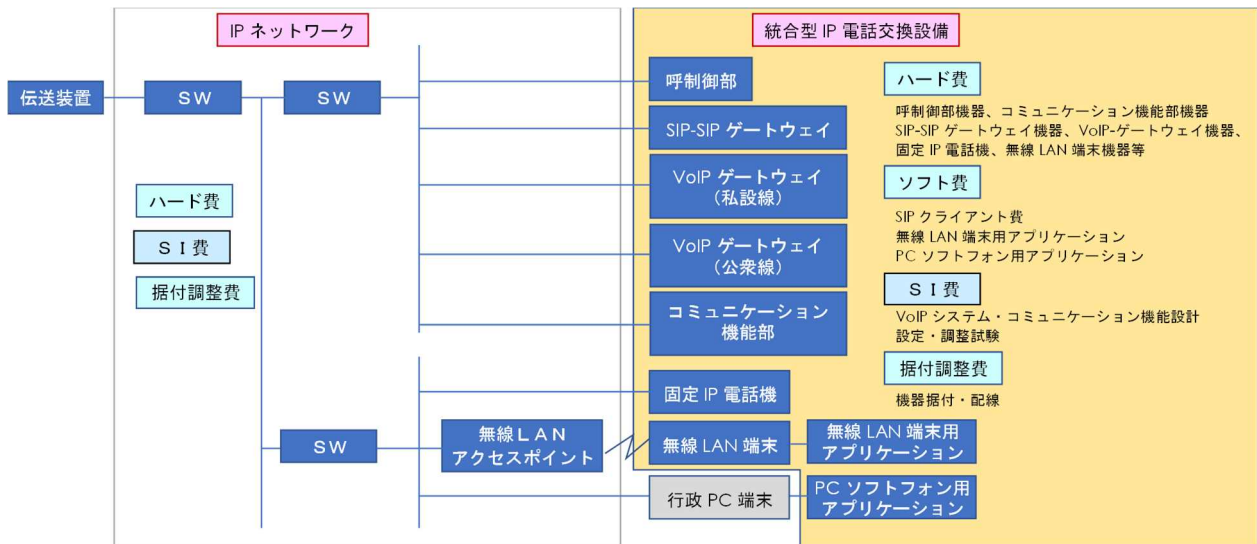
IP ネットワーク

統合型 IP 電話交換設備

伝送装置

SW

SW

呼制御部

SIP-SIP ゲートウェイ

VoIP ゲートウェイ（私設線）

VoIP ゲートウェイ（公衆線）

コミュニケーション機能部

ハード費

呼制御部機器、コミュニケーション機能部機器
SIP-SIP ゲートウェイ機器、VoIP-ゲートウェイ機器、
固定 IP 電話機、無線 LAN 端末機器等

ソフト費

SIP クライアント費
無線 LAN 端末用アプリケーション
PC ソフトフォン用アプリケーション

S I 費

VoIP システム・コミュニケーション機能設計
設定・調整試験

据付調整費

機器据付・配線

ハード費

S I 費

据付調整費

固定 IP 電話機

SW

無線ＬＡＮ アクセスポイント

無線 LAN 端末

無線 LAN 端末用 アプリケーション

行政 PC 端末

PC ソフトフォン用 アプリケーション